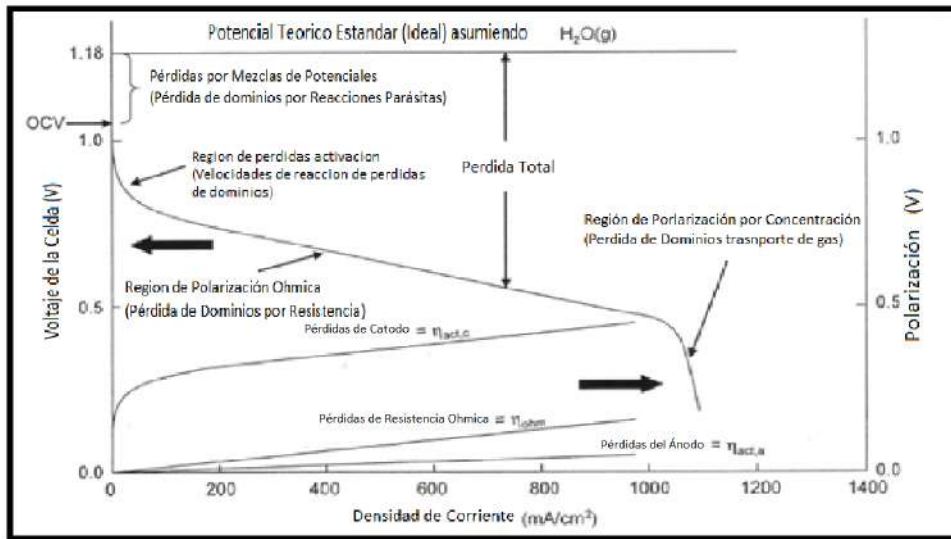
Potencial Teorico Estandar (Ideal) asumiendo $H_2O(g)$

1.18

Pérdidas por Mezclas de Potenciales
(Pérdida de dominios por Reacciones Parásitas)

OCV

1.0

Region de perdidas activacion
(Velocidades de reaccion de perdidas de dominios)

Perdida Total

Región de Polarización por Concentración
(Perdida de Dominios trasnporte de gas)

Region de Polarización Ohmica
(Pérdida de Dominios por Resistencia)

Voltaje de la Celda (V)

0.5

Pérdidas de Catodo = $\eta_{act,c}$

Pérdidas de Resistencia Ohmica = $\eta_{ohm}$

Pérdidas del Ánodo = $\eta_{act,a}$

0.0

1.0

0.5

0.0

Polarización (V)

0 200 400 600 800 1000 1200 1400

Densidad de Corriente (mA/cm$^2$)